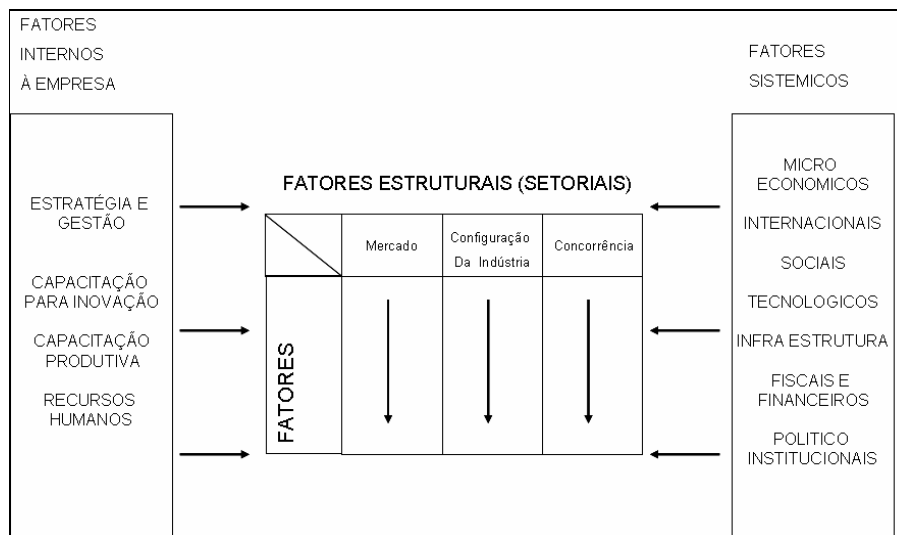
FATORES
INTERNOS
À EMPRESA

FATORES
SISTEMICOS

ESTRATÉGIA E GESTÃO

CAPACITAÇÃO PARA INOVAÇÃO

CAPACITAÇÃO PRODUTIVA

RECURSOS HUMANOS

FATORES ESTRUTURAIS (SETORIAIS)

| | Mercado | Configuração Da Indústria | Concorrência |
|---|---|---|---|
| FATORES | | | |

MICRO ECONOMICOS

INTERNACIONAIS

SOCIAIS

TECNOLOGICOS

INFRA ESTRUTURA

FISCAIS E FINANCEIROS

POLITICO INSTITUCIONAIS